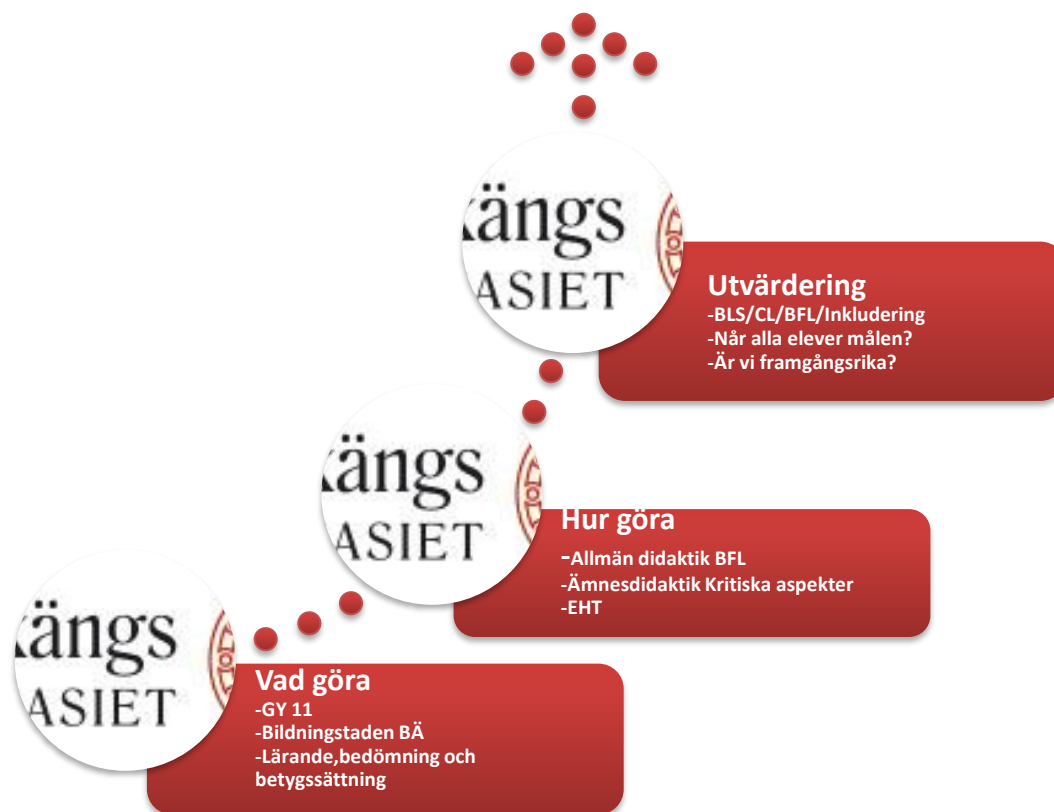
ängs
ASIET

Utvärdering
-BLS/CL/BFL/Inkludering
-Når alla elever målen?
-Är vi framgångsrika?

ängs
ASIET

Hur göra
-Allmän didaktik BFL
-Ämnesdidaktik Kritiska aspekter
-EHT

ängs
ASIET

Vad göra
-GY 11
-Bildningstaden BÄ
-Lärande,bedömning och betygssättning